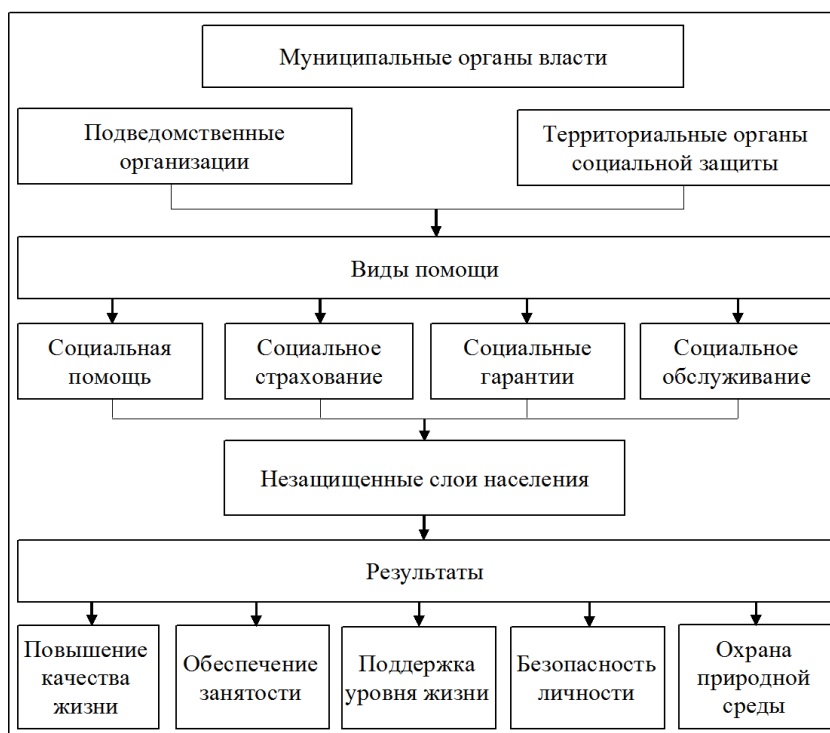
Муниципальные органы власти

Подведомственные организации

Территориальные органы социальной защиты

Виды помощи

Социальная помощь

Социальное страхование

Социальные гарантии

Социальное обслуживание

Незащищенные слои населения

Результаты

Повышение качества жизни

Обеспечение занятости

Поддержка уровня жизни

Безопасность личности

Охрана природной среды